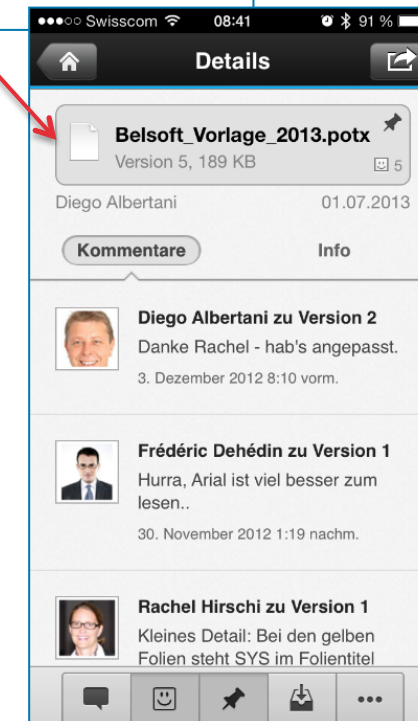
●●●○○ Swisscom 08:41 91 %

Details

Belsoft_Vorlage_2013.potx

Version 5, 189 KB

5

Diego Albertani 01.07.2013

Kommentare

Info

Diego Albertani zu Version 2

Danke Rachel - hab's angepasst.

3. Dezember 2012 8:10 vorm.

Frédéric Dehédin zu Version 1

Hurra, Arial ist viel besser zum lesen..

30. November 2012 1:19 nachm.

Rachel Hirschi zu Version 1

Kleines Detail: Bei den gelben Folien steht SYS im Folientitel

•••